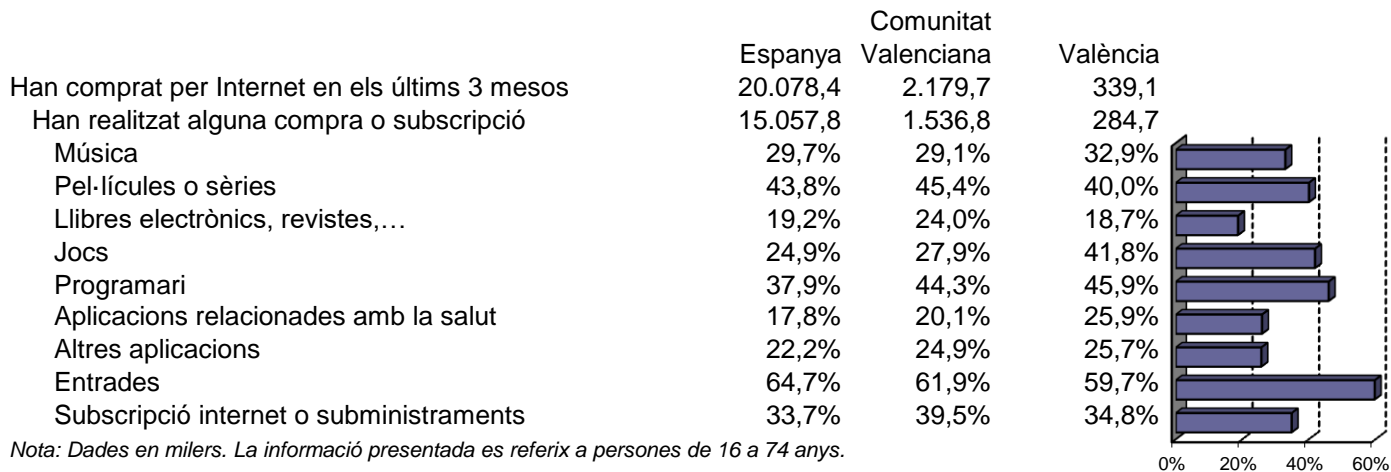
| | Espanya | Comunitat Valenciana | València |
|---|---|---|---|
| Han comprat per Internet en els últims 3 mesos | 20.078,4 | 2.179,7 | 339,1 |
| Han realitzat alguna compra o subscripció | 15.057,8 | 1.536,8 | 284,7 |
| Música | 29,7% | 29,1% | 32,9% |
| Pel·lícules o sèries | 43,8% | 45,4% | 40,0% |
| Llibres electrònics, revistes,… | 19,2% | 24,0% | 18,7% |
| Jocs | 24,9% | 27,9% | 41,8% |
| Programari | 37,9% | 44,3% | 45,9% |
| Aplicacions relacionades amb la salut | 17,8% | 20,1% | 25,9% |
| Altres aplicacions | 22,2% | 24,9% | 25,7% |
| Entrades | 64,7% | 61,9% | 59,7% |
| Subscripció internet o subministraments | 33,7% | 39,5% | 34,8% |

Nota: Dades en milers. La informació presentada es referix a persones de 16 a 74 anys.

0% 20% 40% 60%